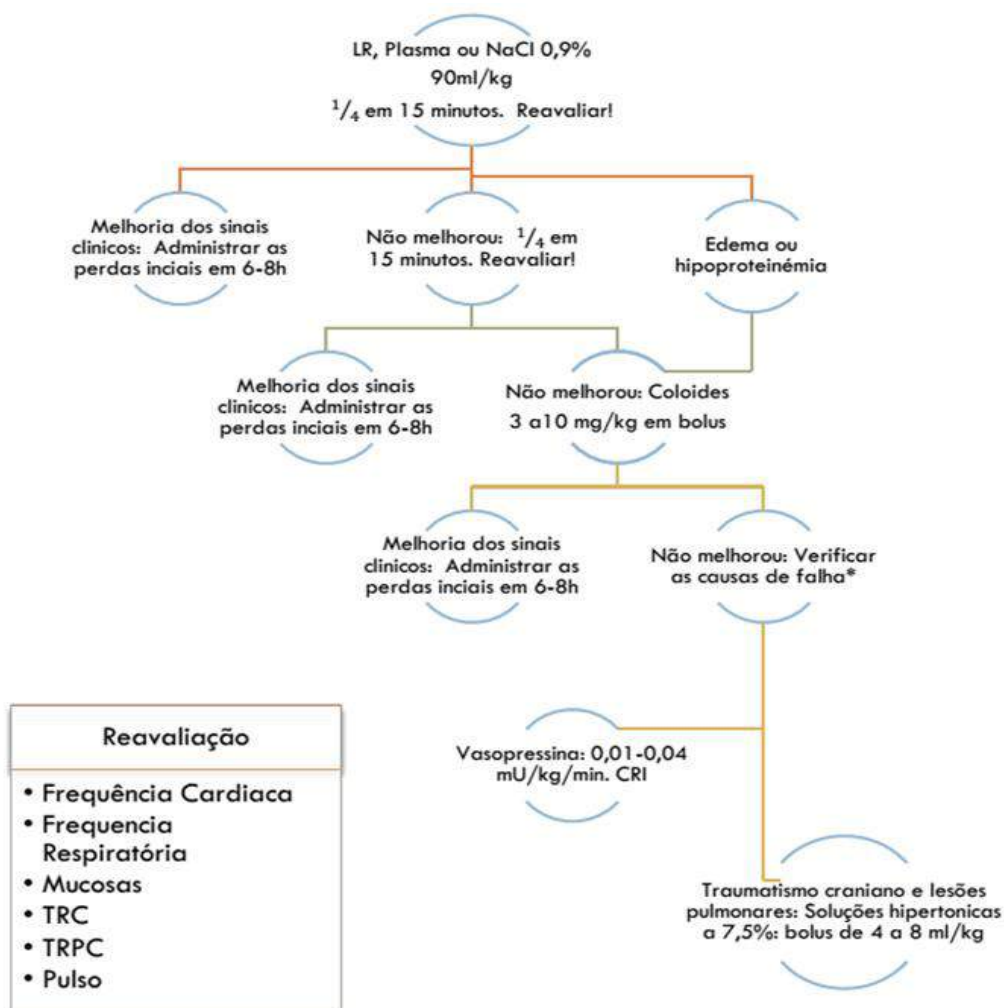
LR, Plasma ou NaCl 0,9%
90ml/kg
$^1/_4$ em 15 minutos. Reavaliar!

Melhoria dos sinais clinicos: Administrar as perdas inciais em 6-8h

Não melhorou: $^1/_4$ em 15 minutos. Reavaliar!

Edema ou hipoproteinémia

Melhoria dos sinais clinicos: Administrar as perdas inciais em 6-8h

Não melhorou: Coloides
3 a10 mg/kg em bolus

Melhoria dos sinais clinicos: Administrar as perdas inciais em 6-8h

Não melhorou: Verificar as causas de falha*

Vasopressina: 0,01-0,04 mU/kg/min. CRI

Traumatismo craniano e lesões pulmonares: Soluções hipertonicas a 7,5%: bolus de 4 a 8 ml/kg

Reavaliação

• Frequência Cardiaca
• Frequencia Respiratória
• Mucosas
• TRC
• TRPC
• Pulso